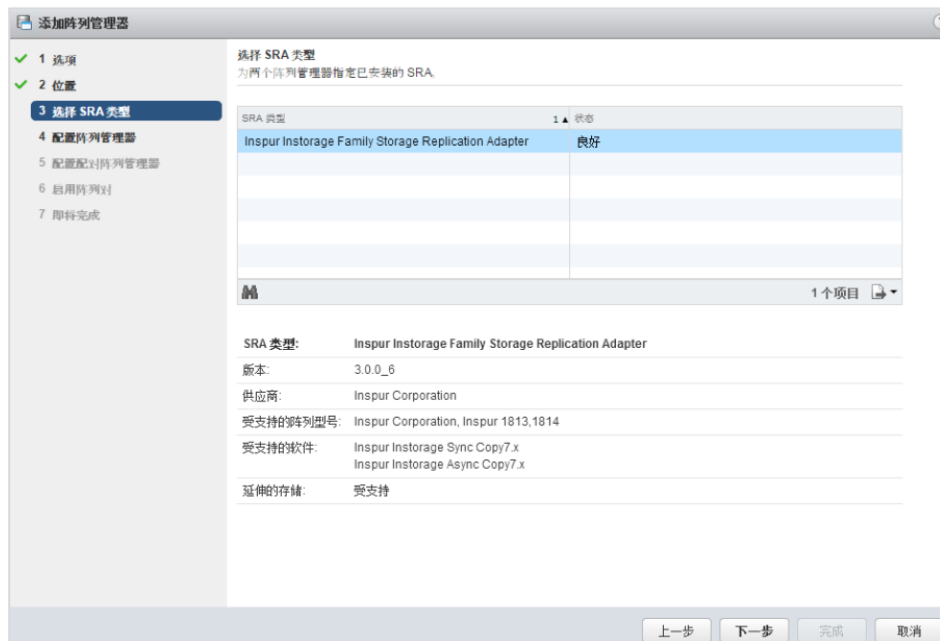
添加阵列管理器

✓ 1 选项
✓ 2 位置
3 选择 SRA 类型
4 配置阵列管理器
5 配置配对阵列管理器
6 启用阵列对
7 即将完成

选择 SRA 类型
为两个阵列管理器指定已安装的 SRA.

| SRA 类型 1 ▲ | 状态 |
|---|---|
| Inspur Instorage Family Storage Replication Adapter | 良好 |

1 个项目

| SRA 类型: | Inspur Instorage Family Storage Replication Adapter |
|---|---|
| 版本: | 3.0.0_6 |
| 供应商: | Inspur Corporation |
| 受支持的阵列型号: | Inspur Corporation, Inspur 1813,1814 |
| 受支持的软件: | Inspur Instorage Sync Copy7.x Inspur Instorage Async Copy7.x |
| 延伸的存储: | 受支持 |

上一步 下一步 完成 取消